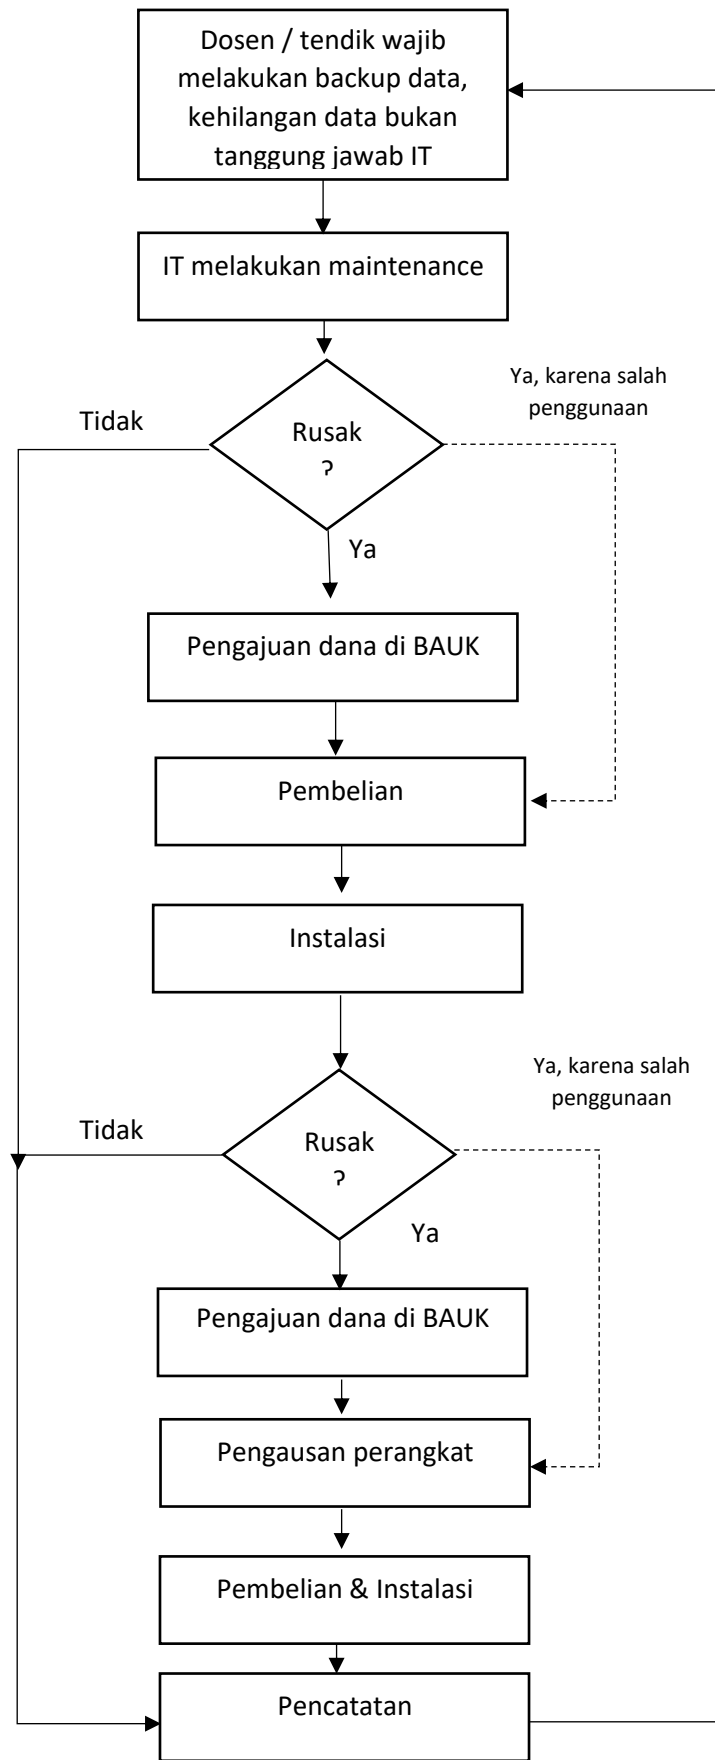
Dosen / tendik wajib melakukan backup data, kehilangan data bukan tanggung jawab IT

IT melakukan maintenance

Ya, karena salah penggunaan

Tidak

Rusak ?

Ya

Pengajuan dana di BAUK

Pembelian

Instalasi

Ya, karena salah penggunaan

Tidak

Rusak ?

Ya

Pengajuan dana di BAUK

Pengausan perangkat

Pembelian & Instalasi

Pencatatan